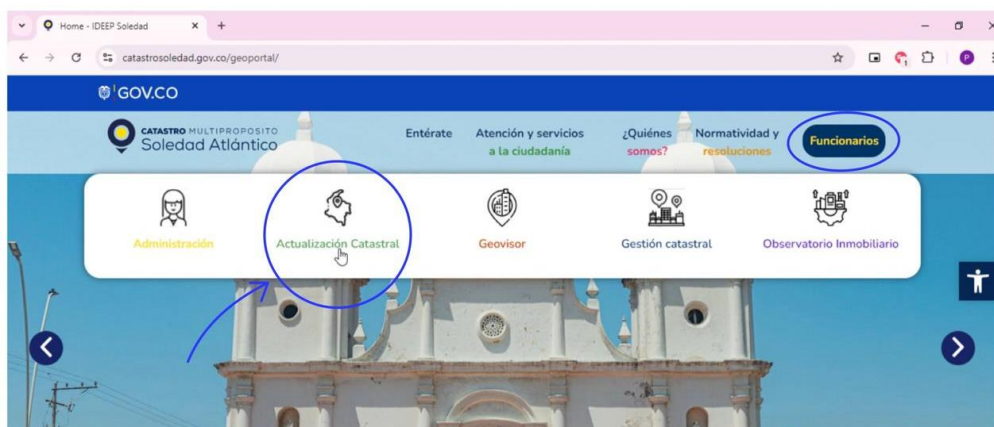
Home - IDEEP Soledad

catastrosoledad.gov.co/geoportal/

GOV.CO

CATASTRO MULTIPROPOSITO
Soledad Atlántico

Entérate

Atención y servicios a la ciudadanía

¿Quiénes somos?

Normatividad y resoluciones

Funcionarios

Administración

Actualización Catastral

Geovisor

Gestión catastral

Observatorio Inmobiliario